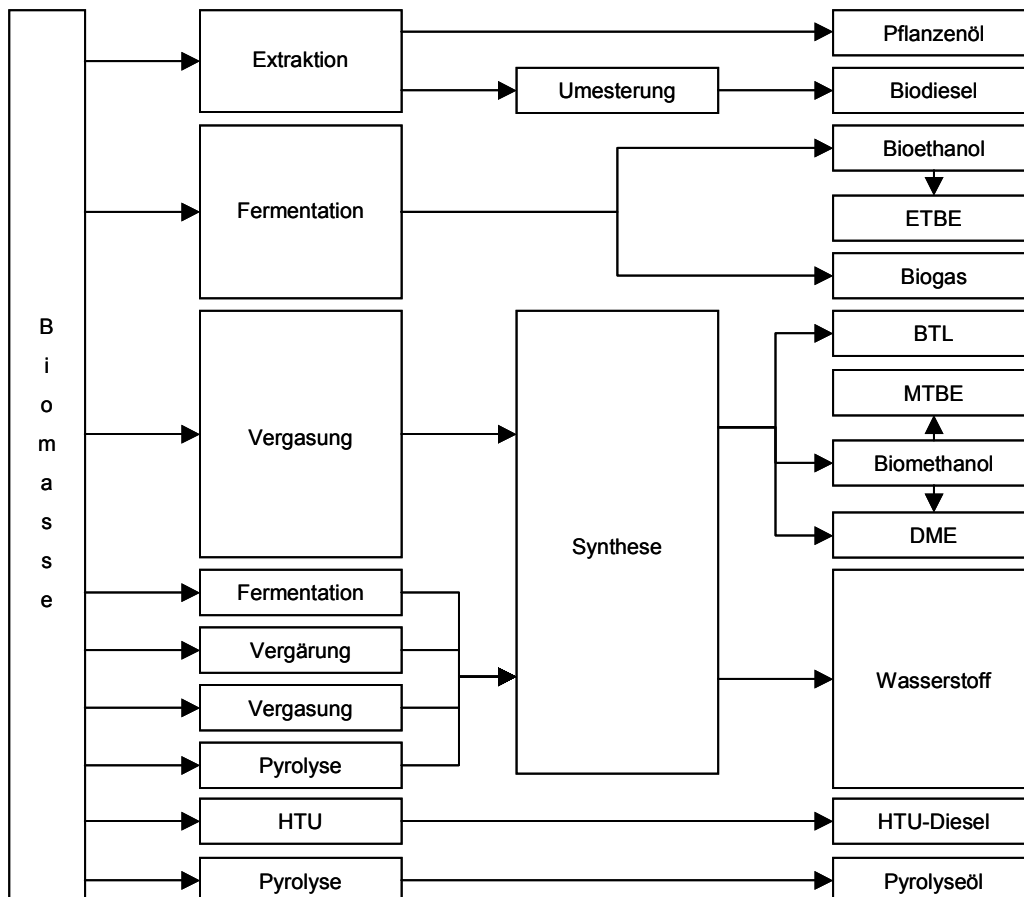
Biomasse

Extraktion

Pflanzenöl

Umesterung

Biodiesel

Fermentation

Bioethanol

ETBE

Biogas

Vergasung

Synthese

BTL

MTBE

Biomethanol

DME

Fermentation

Vergärung

Vergasung

Pyrolyse

Wasserstoff

HTU

HTU-Diesel

Pyrolyse

Pyrolyseöl